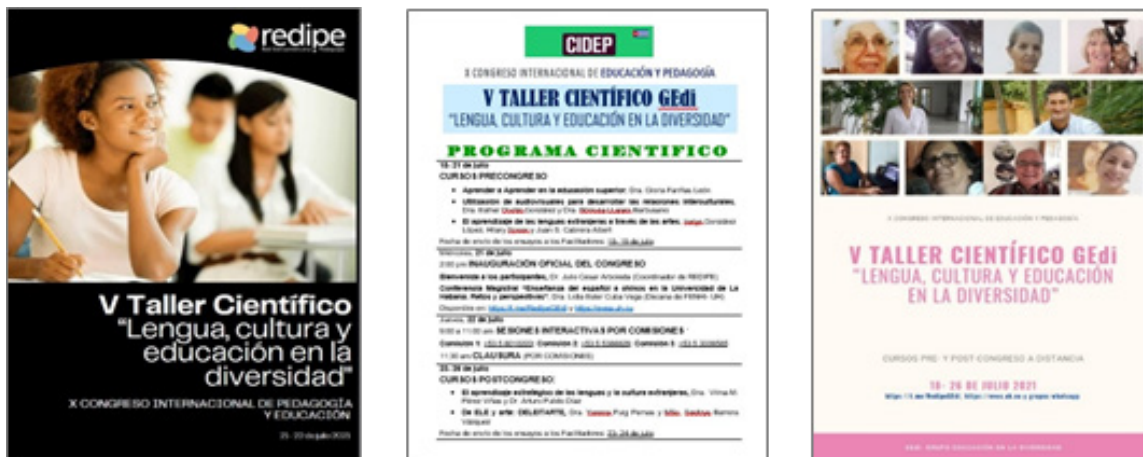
redipe

V Taller Científico "Lengua, cultura y educación en la diversidad"

X CONGRESO INTERNACIONAL DE PEDAGOGÍA Y EDUCACIÓN

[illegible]

CIDEP

X CONGRESO INTERNACIONAL DE EDUCACIÓN Y PEDAGOGÍA

V TALLER CIENTÍFICO GEdi
"LENGUA, CULTURA Y EDUCACIÓN EN LA DIVERSIDAD"

PROGRAMA CIENTIFICO

19-21 de julio
CURSOS PRECONGRESO:
• Aprender a Aprender en la educación superior. Dra. Gloria Fariñas León
• Utilización de audiovisuales para desarrollar las relaciones interculturales. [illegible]
• El aprendizaje de las lenguas extranjeras a través de las artes. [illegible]
Fecha de envío de los ensayos a los Facilitadores: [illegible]

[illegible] 21 de julio
2:00 pm INAUGURACIÓN OFICIAL DEL CONGRESO
Bienvenida a los participantes. Dr. Julio César Arboleda (Coordinador de REDIPE)
Conferencia Magistral "Enseñanza del español a chinos en la Universidad de La Habana. Retos y perspectivas". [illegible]
Disponible en: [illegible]

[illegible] 22 de julio
9:00 a 11:00 am SESIONES INTERACTIVAS POR COMISIONES
Comisión 1: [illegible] Comisión 2: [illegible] Comisión 3: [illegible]
11:30 am CLAUSURA (POR COMISIONES)

23-26 de julio
CURSOS POSTCONGRESO:
• El aprendizaje estratégico de las lenguas y la cultura extranjeras. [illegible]
• De ELE y arte: DELEITARTE. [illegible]
Fecha de envío de los ensayos a los Facilitadores: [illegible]

X CONGRESO INTERNACIONAL DE EDUCACIÓN Y PEDAGOGÍA

V TALLER CIENTÍFICO GEdi
"LENGUA, CULTURA Y EDUCACIÓN EN LA DIVERSIDAD"

CURSOS PRE- Y POST-CONGRESO A DISTANCIA

19- 26 DE JULIO 2021
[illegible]

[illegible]